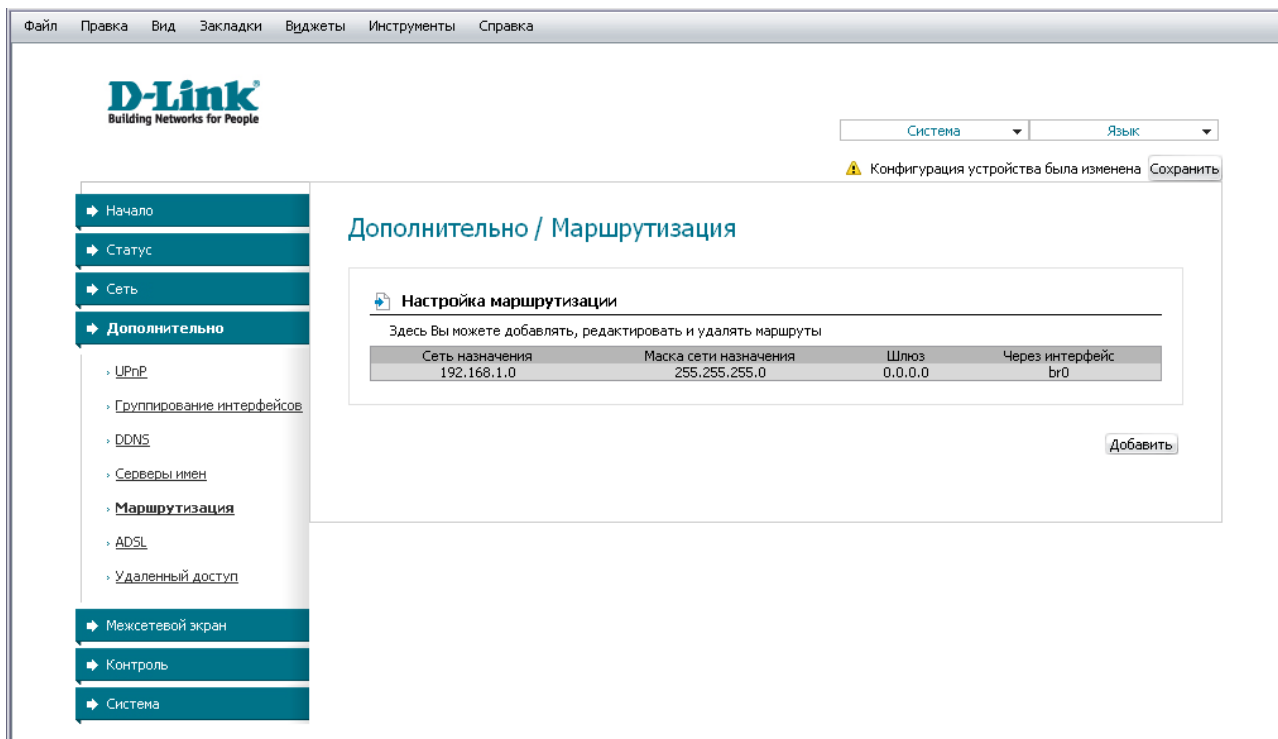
Файл Правка Вид Закладки Виджеты Инструменты Справка

D-Link
Building Networks for People

Система Язык

Конфигурация устройства была изменена Сохранить

Начало
Статус
Сеть
Дополнительно
UPnP
Группирование интерфейсов
DDNS
Серверы имен
Маршрутизация
ADSL
Удаленный доступ
Межсетевой экран
Контроль
Система

Дополнительно / Маршрутизация

Настройка маршрутизации

Здесь Вы можете добавлять, редактировать и удалять маршруты

| Сеть назначения | Маска сети назначения | Шлюз | Через интерфейс |
|---|---|---|---|
| 192.168.1.0 | 255.255.255.0 | 0.0.0.0 | br0 |

Добавить